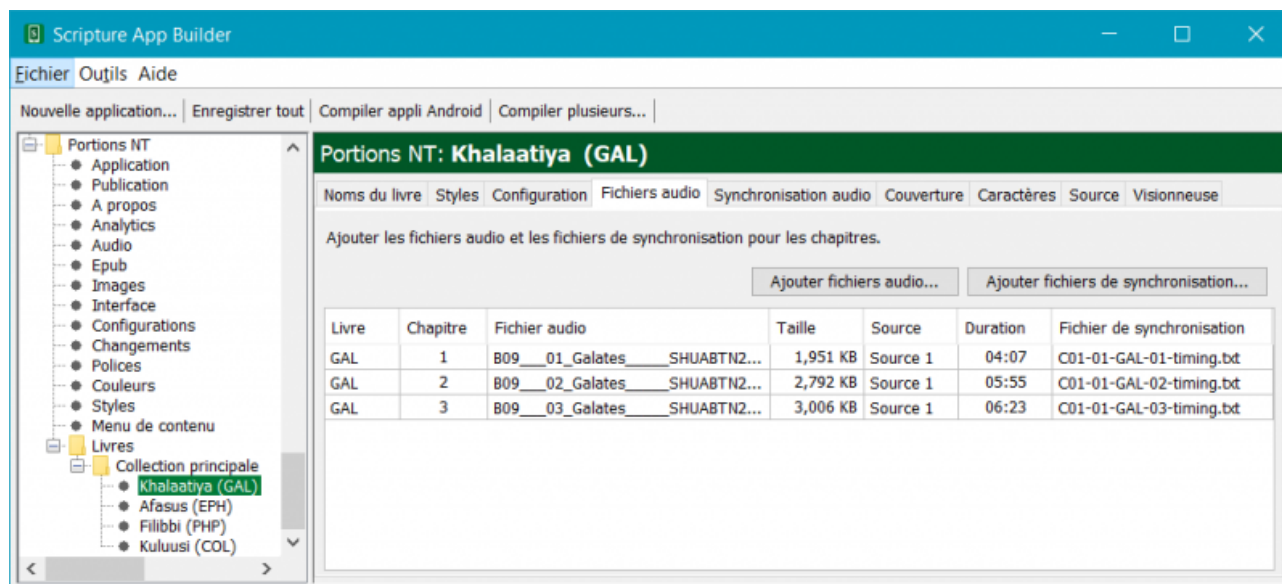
Scripture App Builder

Fichier Outils Aide

Nouvelle application... | Enregistrer tout | Compiler appli Android | Compiler plusieurs...

Portions NT
Application
Publication
A propos
Analytics
Audio
Epub
Images
Interface
Configurations
Changements
Polices
Couleurs
Styles
Menu de contenu
Livres
Collection principale
Khalaatiya (GAL)
Afasus (EPH)
Filibbi (PHP)
Kuluusi (COL)

Portions NT: **Khalaatiya (GAL)**

Noms du livre | Styles | Configuration | Fichiers audio | Synchronisation audio | Couverture | Caractères | Source | Visionneuse

Ajouter les fichiers audio et les fichiers de synchronisation pour les chapitres.

Ajouter fichiers audio... | Ajouter fichiers de synchronisation...

| Livre | Chapitre | Fichier audio | Taille | Source | Duration | Fichier de synchronisation |
|---|---|---|---|---|---|---|
| GAL | 1 | B09___01_Galates_____SHUABTN2... | 1,951 KB | Source 1 | 04:07 | C01-01-GAL-01-timing.txt |
| GAL | 2 | B09___02_Galates_____SHUABTN2... | 2,792 KB | Source 1 | 05:55 | C01-01-GAL-02-timing.txt |
| GAL | 3 | B09___03_Galates_____SHUABTN2... | 3,006 KB | Source 1 | 06:23 | C01-01-GAL-03-timing.txt |